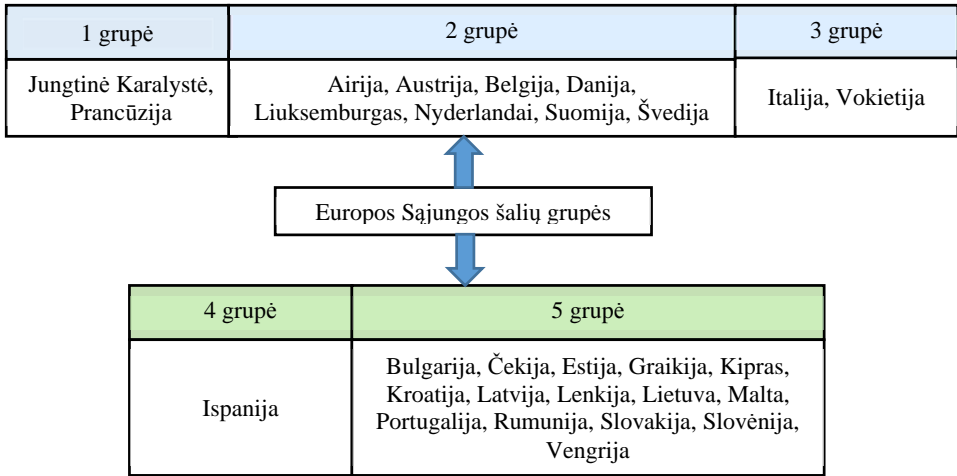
| 1 grupė | 2 grupė | 3 grupė |
|---|---|---|
| Jungtinė Karalystė, Prancūzija | Airija, Austrija, Belgija, Danija, Liuksemburgas, Nyderlandai, Suomija, Švedija | Italija, Vokietija |

Europos Sąjungos šalių grupės

| 4 grupė | 5 grupė |
|---|---|
| Ispanija | Bulgarija, Čekija, Estija, Graikija, Kipras, Kroatija, Latvija, Lenkija, Lietuva, Malta, Portugalija, Rumunija, Slovakija, Slovėnija, Vengrija |